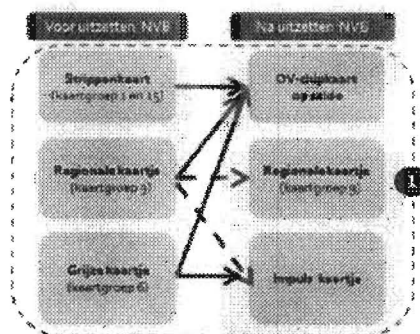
Voor uitzetten NVB

Na uitzetten NVB

Strippenkaart
(kaartgroep 1 en 15)

OV-chipkaart
opsaldo

Regionale kaartje
(kaartgroep 3)

Regionale kaartje
(kaartgroep 3)

1

Grijze kaartje
(kaartgroep 6)

Impuls kaartje